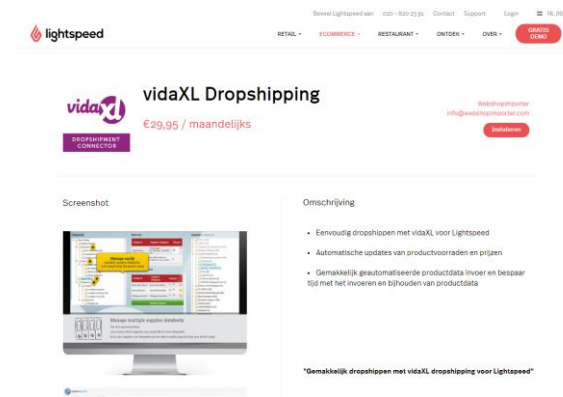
Beveel Lightspeed aan 020 - 820 23 91 Contact Support Login NL (NL)

lightspeed

RETAIL ECOMMERCE RESTAURANT ONTDEK OVER GRATIS DEMO

vidaXL
DROPSHIPMENT CONNECTOR

vidaXL Dropshipping

€29,95 / maandelijks

Webshopimporter
info@webshopimporter.com

Installeren

Screenshot

Manage multiple supplier databases

Omschrijving

• Eenvoudig dropshippen met vidaXL voor Lightspeed

• Automatische updates van productvoorraden en prijzen

• Gemakkelijk geautomatiseerde productdata invoer en bespaar tijd met het invoeren en bijhouden van productdata

"Gemakkelijk dropshippen met vidaXL dropshipping voor Lightspeed"